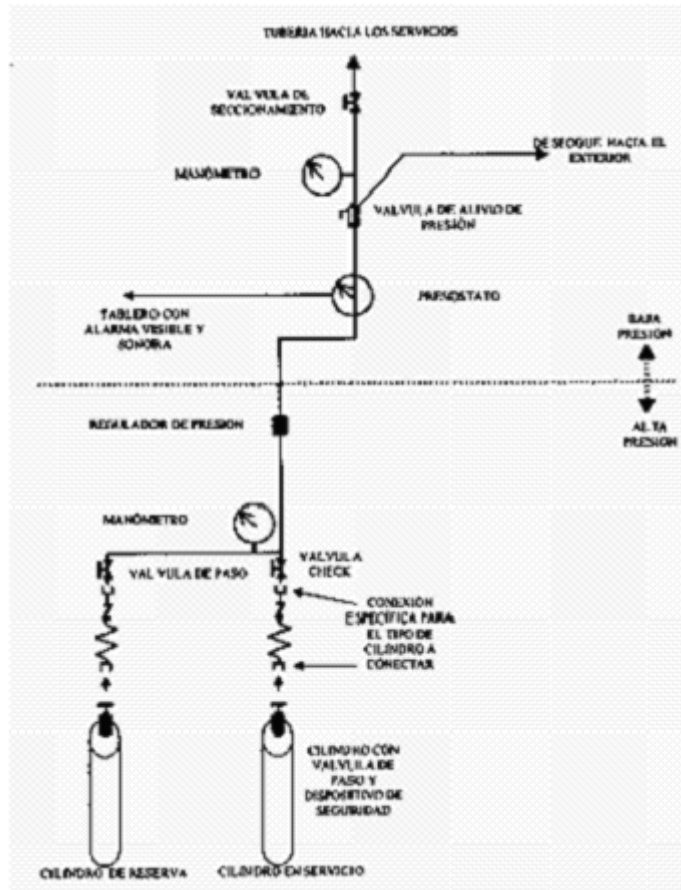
TUBERIA HACIA LOS SERVICIOS

VALVULA DE SECCIONAMIENTO

MANÓMETRO

DESFOGUE HACIA EL EXTERIOR

VALVULA DE ALIVIO DE PRESIÓN

PRESOSTATO

TABLERO CON ALARMA VISIBLE Y SONORA

BAJA PRESIÓN

ALTA PRESIÓN

REGULADOR DE PRESION

MANÓMETRO

VALVULA DE PASO

VALVULA CHECK

CONEXIÓN ESPECÍFICA PARA EL TIPO DE CILINDRO A CONECTAR

CILINDRO CON VALVULA DE PASO Y DISPOSITIVO DE SEGURIDAD

CILINDRO DE RESERVA

CILINDRO EN SERVICIO